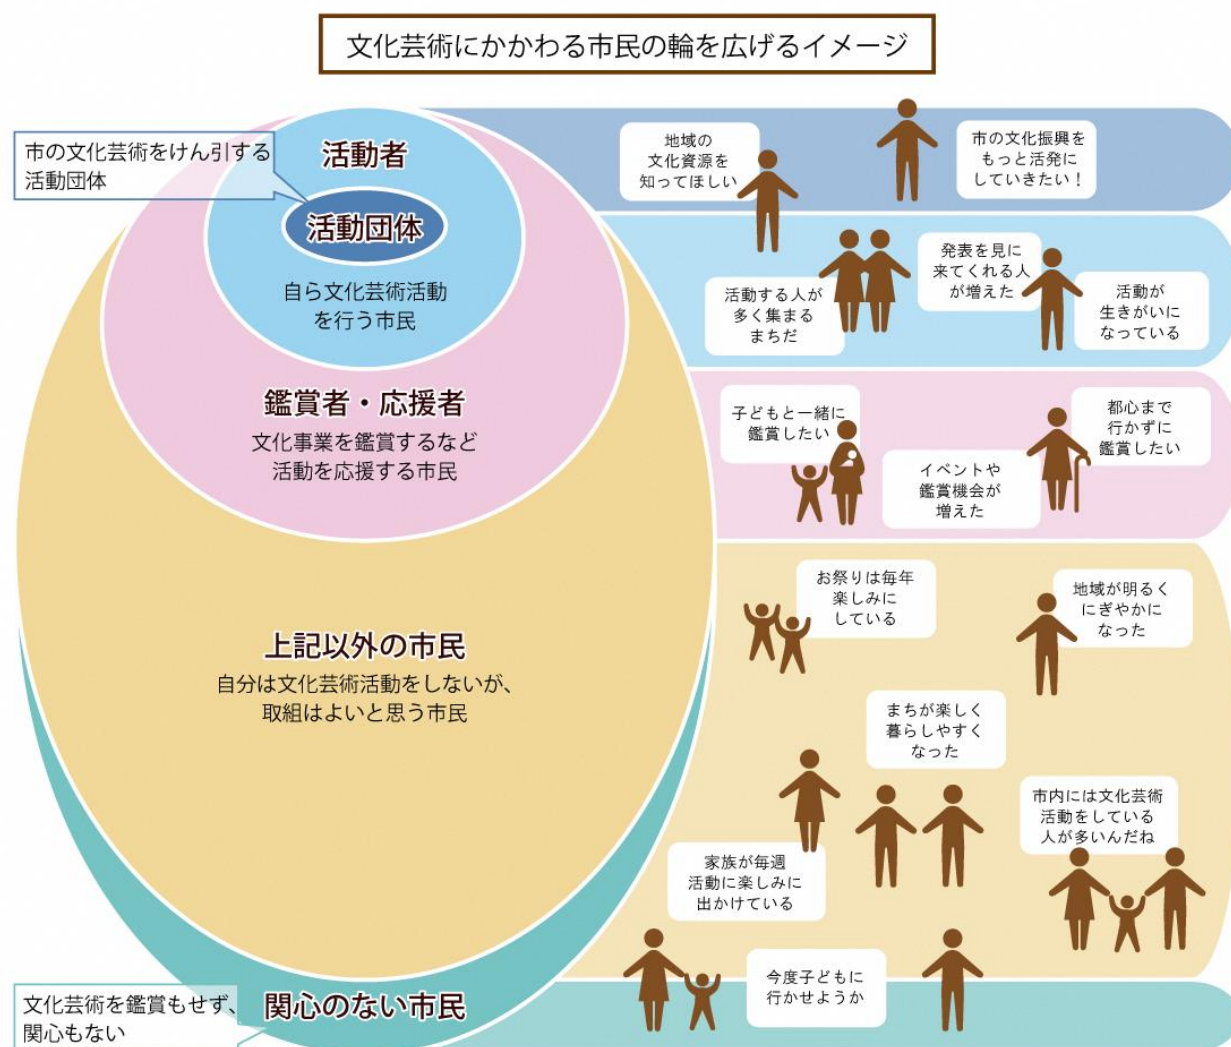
文化芸術にかかわる市民の輪を広げるイメージ

市の文化芸術をけん引する活動団体

活動者

活動団体

自ら文化芸術活動を行う市民

鑑賞者・応援者

文化事業を鑑賞するなど活動を応援する市民

上記以外の市民

自分は文化芸術活動をしないが、取組はよいと思う市民

文化芸術を鑑賞もせず、関心もない

関心のない市民

地域の文化資源を知ってほしい

市の文化振興をもっと活発にしていきたい！

発表を見に来てくれる人が増えた

活動する人が多く集まるまちだ

活動が生きがいになっている

子どもと一緒に鑑賞したい

都心まで行かずに鑑賞したい

イベントや鑑賞機会が増えた

お祭りは毎年楽しみにしている

地域が明るくにぎやかになった

まちが楽しく暮らしやすくなった

市内には文化芸術活動をしている人が多いんだね

家族が毎週活動に楽しみに出かけている

今度子どもに行かせようか